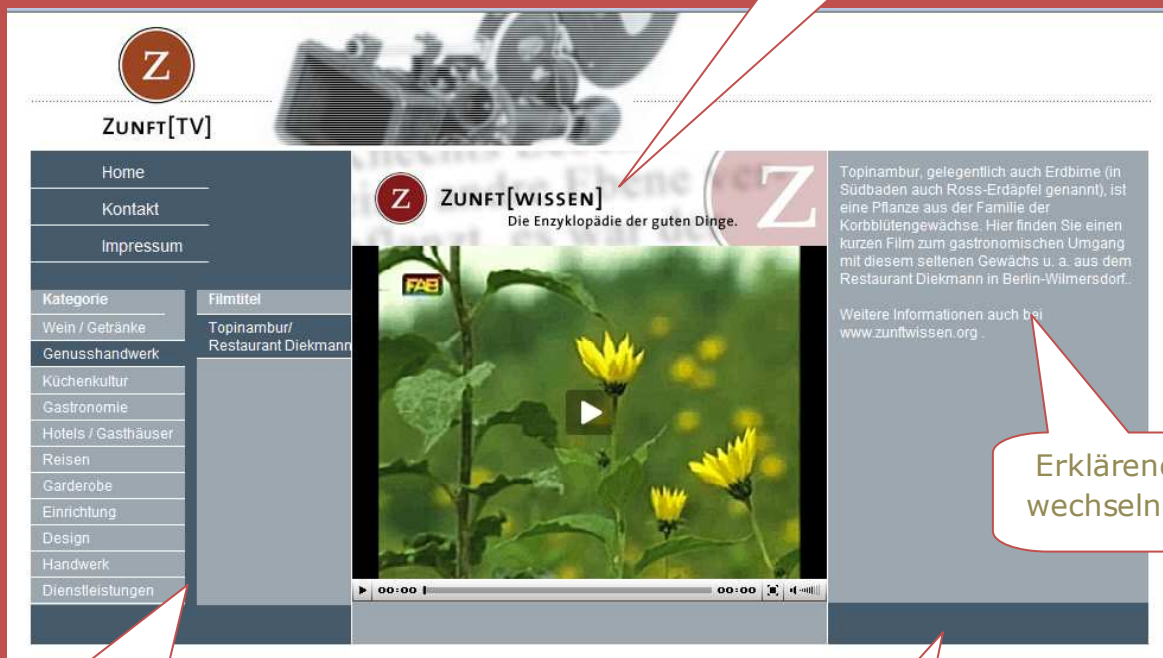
Z

ZUNFT[TV]

Home

Kontakt

Impressum

Kategorie

Wein / Getränke

Genusshandwerk

Küchenkultur

Gastronomie

Hotels / Gasthäuser

Reisen

Garderobe

Einrichtung

Design

Handwerk

Dienstleistungen

Filmtitel

Topinambur/ Restaurant Diekmann

Z ZUNFT[WISSEN]
Die Enzyklopädie der guten Dinge.

FAB

▶ 00:00 00:00

Topinambur, gelegentlich auch Erdbirne (in Südbaden auch Ross-Erdäpfel genannt), ist eine Pflanze aus der Familie der Korbblütengewächse. Hier finden Sie einen kurzen Film zum gastronomischen Umgang mit diesem seltenen Gewächs u. a. aus dem Restaurant Diekmann in Berlin-Wilmersdorf..

Weitere Informationen auch bei www.zunftwissen.org .

Erklärend
wechseln